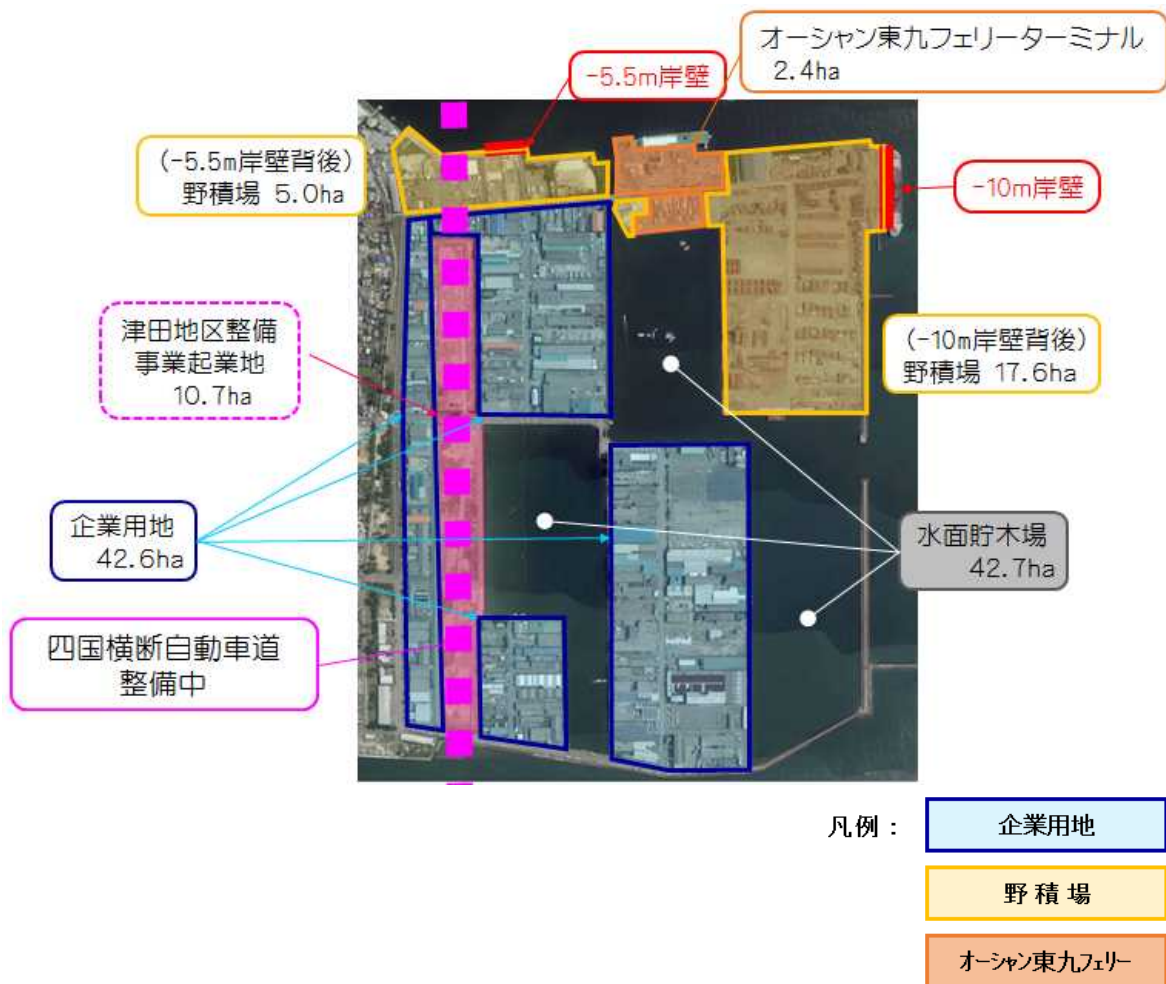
-5.5m岸壁

オーシャン東九フェリーターミナル
2.4ha

(-5.5m岸壁背後)
野積場 5.0ha

-10m岸壁

津田地区整備
事業起業地
10.7ha

(-10m岸壁背後)
野積場 17.6ha

企業用地
42.6ha

水面貯木場
42.7ha

四国横断自動車道
整備中

凡例：

企業用地

野 積 場

オーシャン東九フェリー